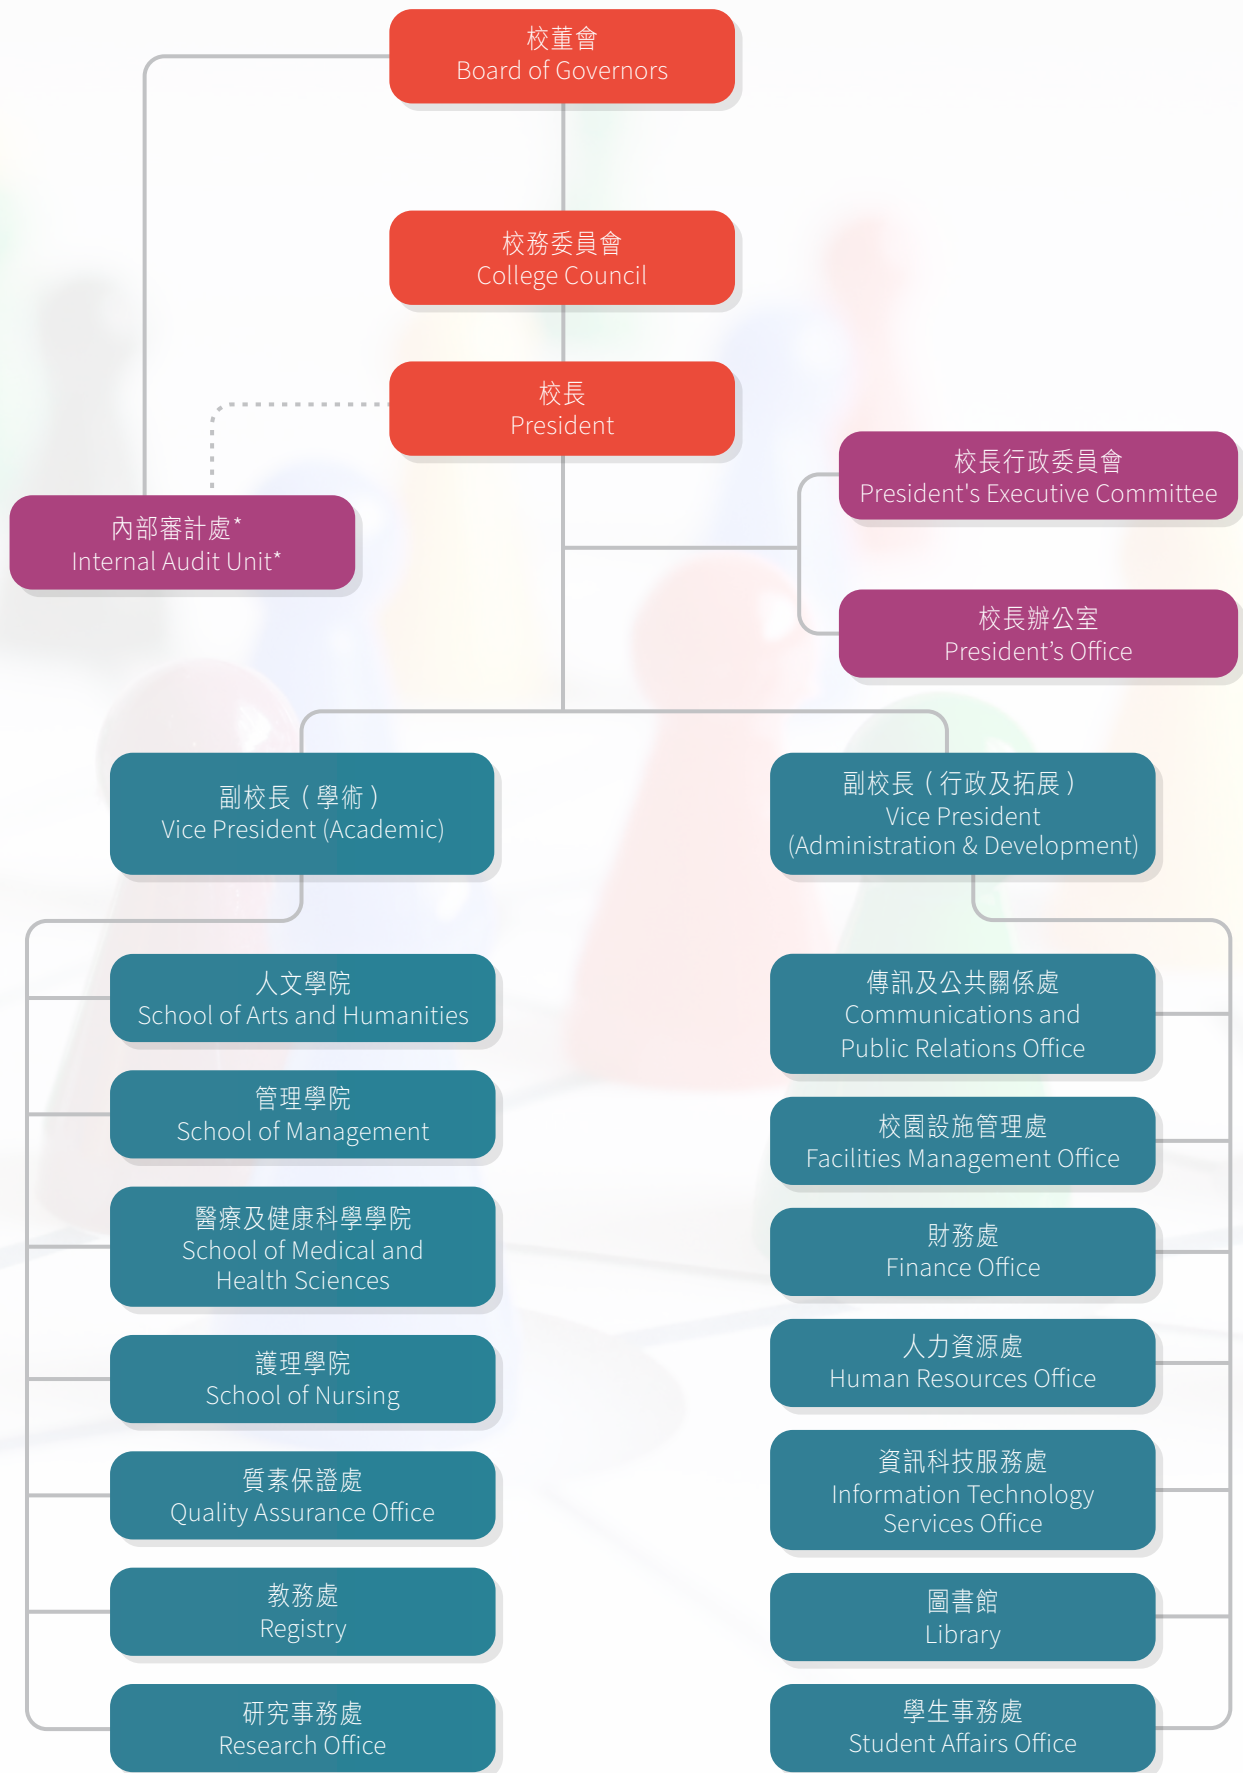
校董會
Board of Governors

校務委員會
College Council

校長
President

內部審計處*
Internal Audit Unit*

校長行政委員會
President's Executive Committee

校長辦公室
President's Office

副校長（學術）
Vice President (Academic)

副校長（行政及拓展）
Vice President
(Administration & Development)

人文學院
School of Arts and Humanities

管理學院
School of Management

醫療及健康科學學院
School of Medical and Health Sciences

護理學院
School of Nursing

質素保證處
Quality Assurance Office

教務處
Registry

研究事務處
Research Office

傳訊及公共關係處
Communications and Public Relations Office

校園設施管理處
Facilities Management Office

財務處
Finance Office

人力資源處
Human Resources Office

資訊科技服務處
Information Technology Services Office

圖書館
Library

學生事務處
Student Affairs Office